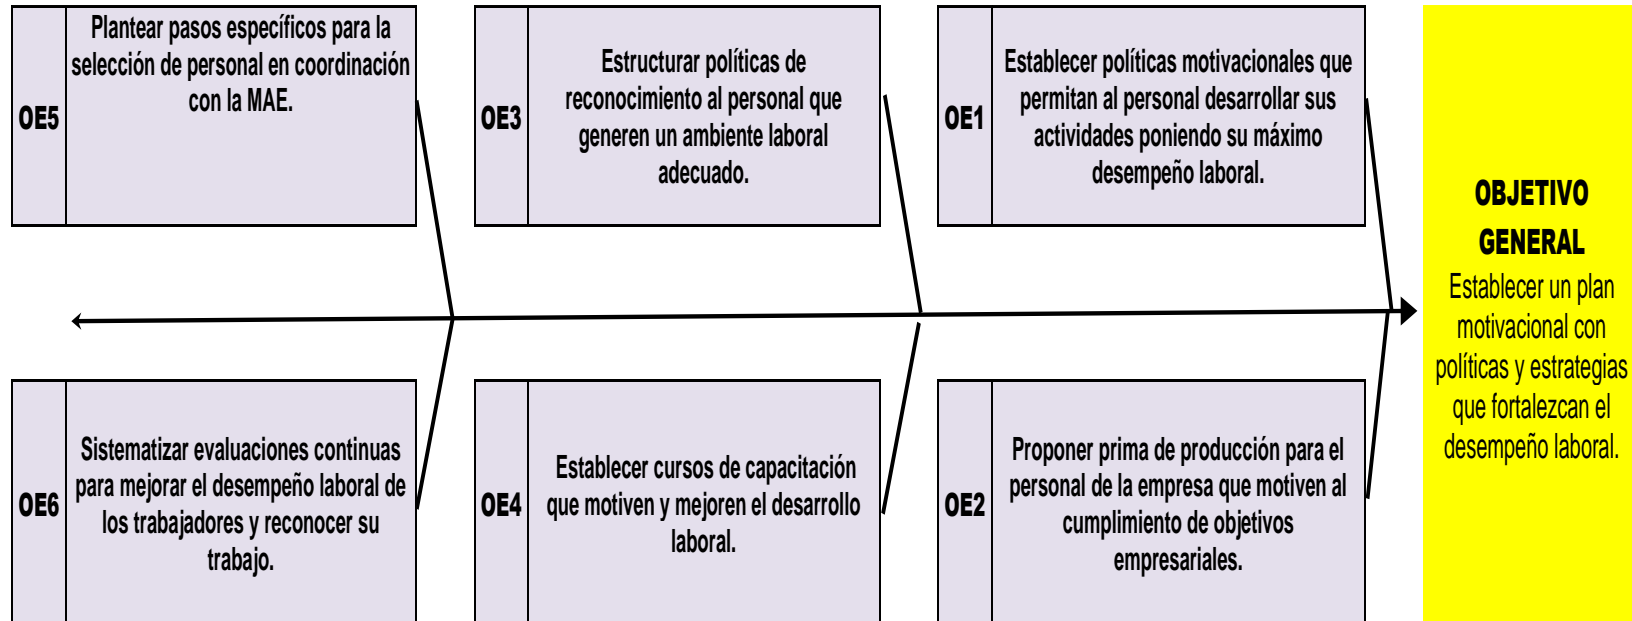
OE5 Plantear pasos específicos para la selección de personal en coordinación con la MAE.

OE3 Estructurar políticas de reconocimiento al personal que generen un ambiente laboral adecuado.

OE1 Establecer políticas motivacionales que permitan al personal desarrollar sus actividades poniendo su máximo desempeño laboral.

OBJETIVO GENERAL
Establecer un plan motivacional con políticas y estrategias que fortalezcan el desempeño laboral.

OE6 Sistematizar evaluaciones continuas para mejorar el desempeño laboral de los trabajadores y reconocer su trabajo.

OE4 Establecer cursos de capacitación que motiven y mejoren el desarrollo laboral.

OE2 Proponer prima de producción para el personal de la empresa que motiven al cumplimiento de objetivos empresariales.